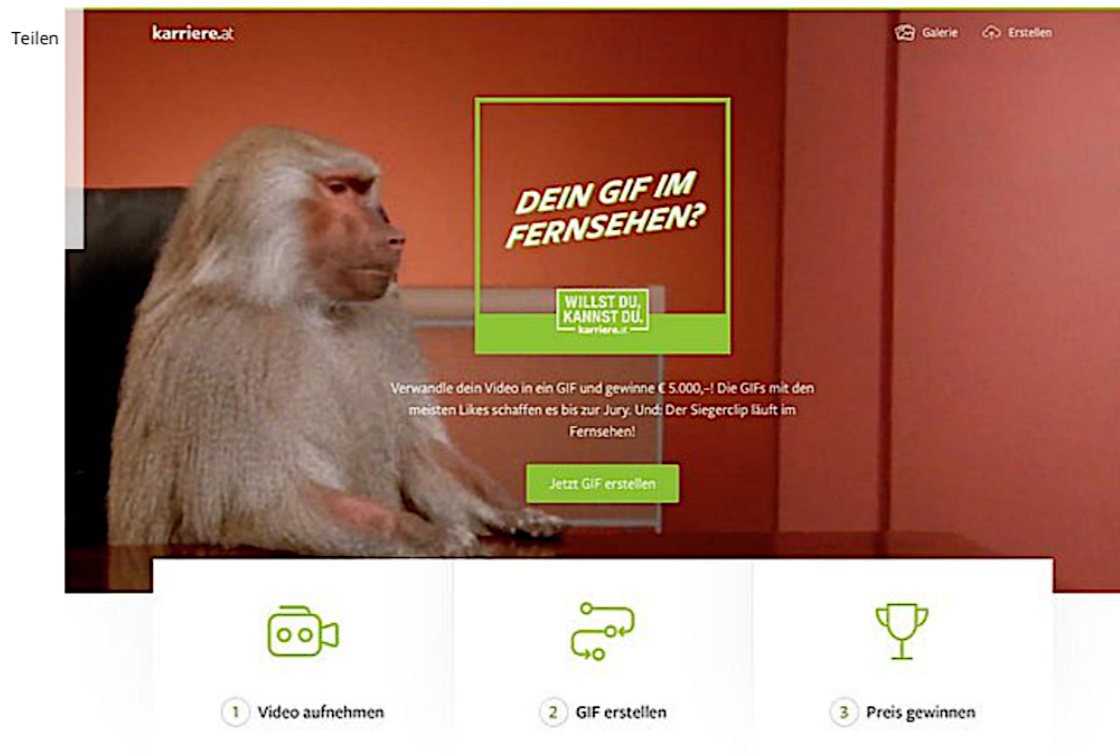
Teilen

karriere.at

Galerie Erstellen

DEIN GIF IM FERNSEHEN?

WILLST DU, KANNST DU. karriere.at

Verwandle dein Video in ein GIF und gewinne € 5.000,–! Die GIFs mit den meisten Likes schaffen es bis zur Jury. Und: Der Siegerclip läuft im Fernsehen!

Jetzt GIF erstellen

1 Video aufnehmen

2 GIF erstellen

3 Preis gewinnen